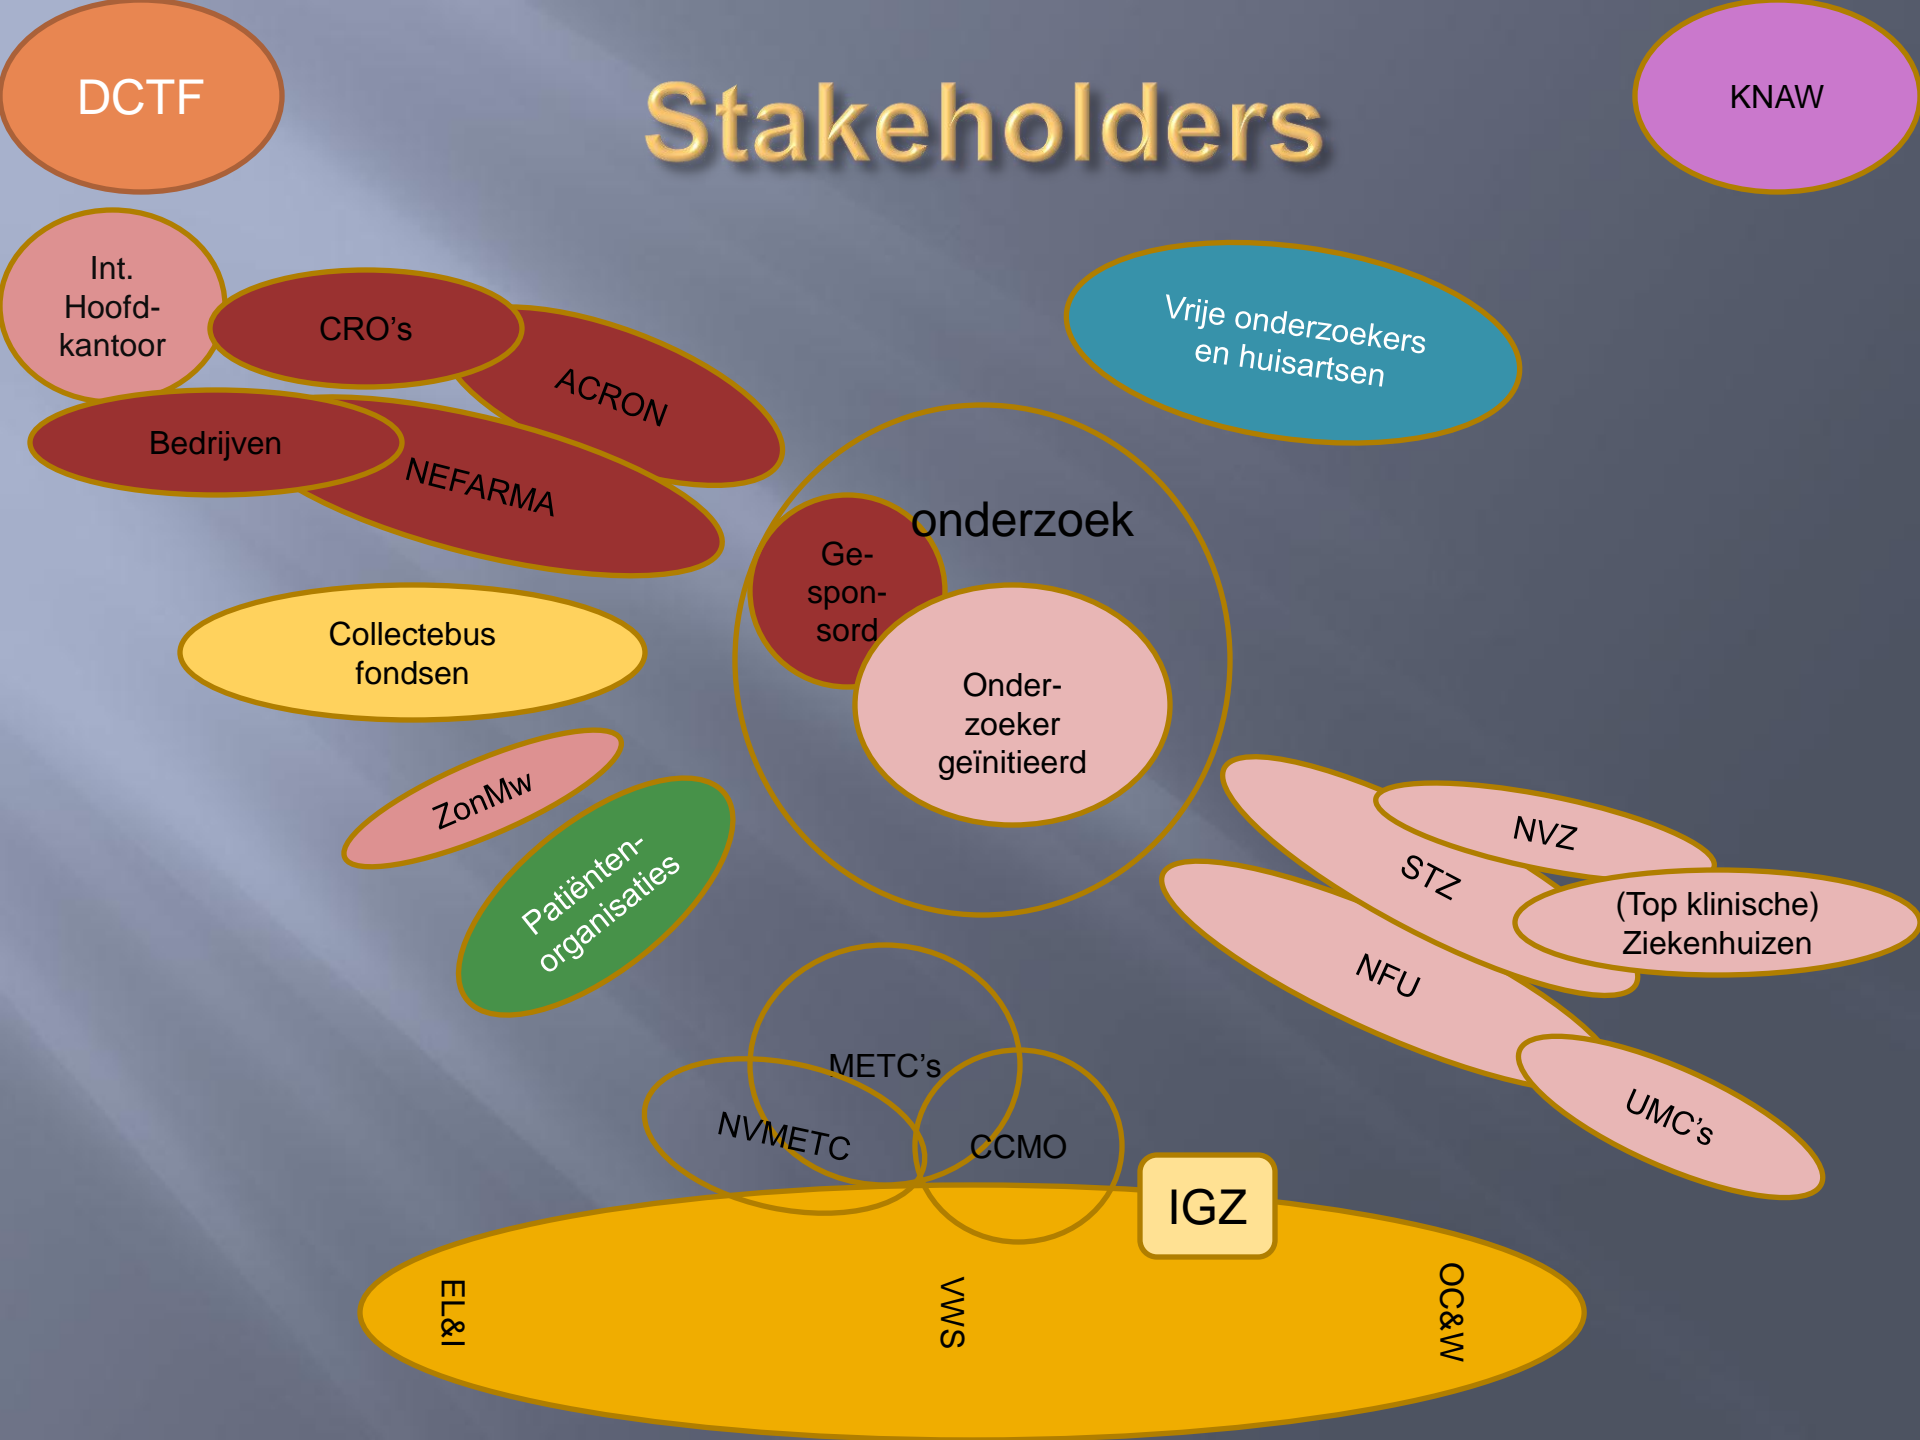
DCTF

Stakeholders

KNAW

Int. Hoofd-kantoor

CRO’s

ACRON

Bedrijven

NEFARMA

Vrije onderzoekers en huisartsen

onderzoek

Ge-spon-sord

Onder-zoeker geïnitieerd

Collectebus fondsen

ZonMw

Patiënten-organisaties

NVZ

STZ

(Top klinische) Ziekenhuizen

NFU

UMC’s

METC’s

NVMETC

CCMO

IGZ

EL&I

VWS

OC&W